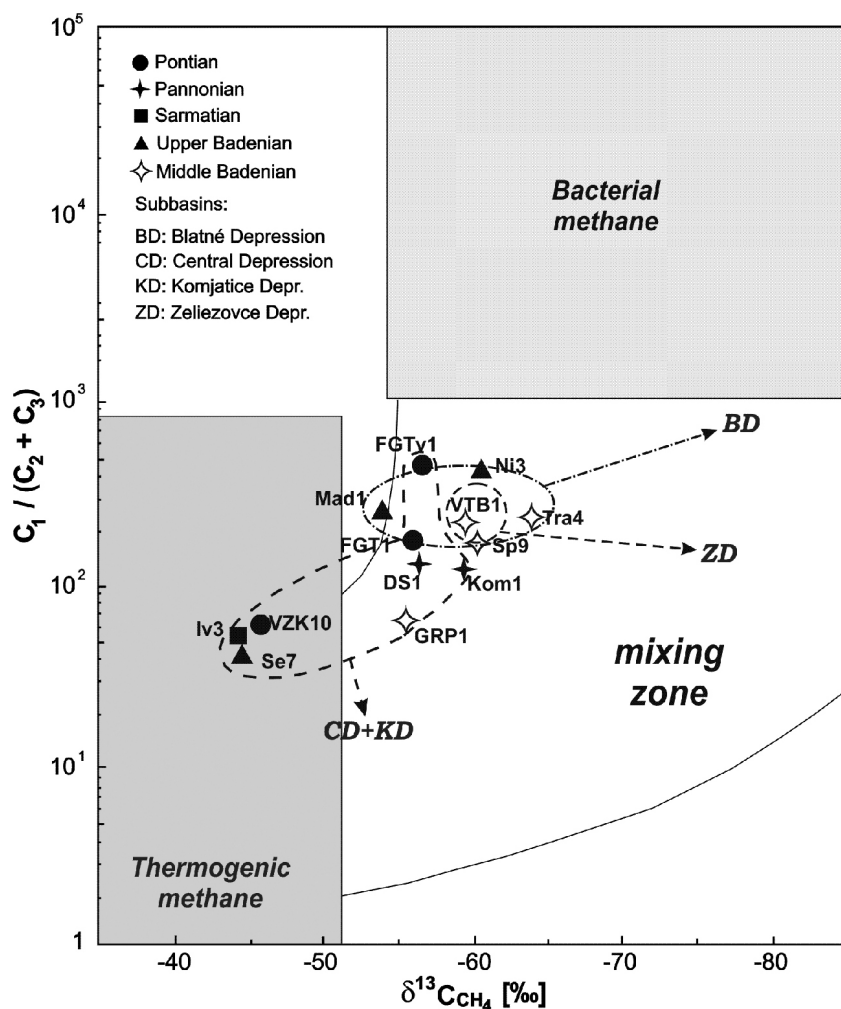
$10^5$

Pontian
Pannonian
Sarmatian
Upper Badenian
Middle Badenian
Subbasins:
BD: Blatné Depression
CD: Central Depression
KD: Komjatice Depr.
ZD: Zeliezovce Depr.

Bacterial methane

$10^4$

$10^3$

$10^2$

$10^1$

1

$C_1 / (C_2 + C_3)$

BD
FGTy1
Ni3
Mad1
VTB1
Tra4
FGT1
Sp9
ZD
DS1
Kom1
Iv3
VZK10
GRP1
Se7
mixing zone
CD+KD

Thermogenic methane

-40 -50 -60 -70 -80

$\delta^{13}C_{CH_4}$ [‰]